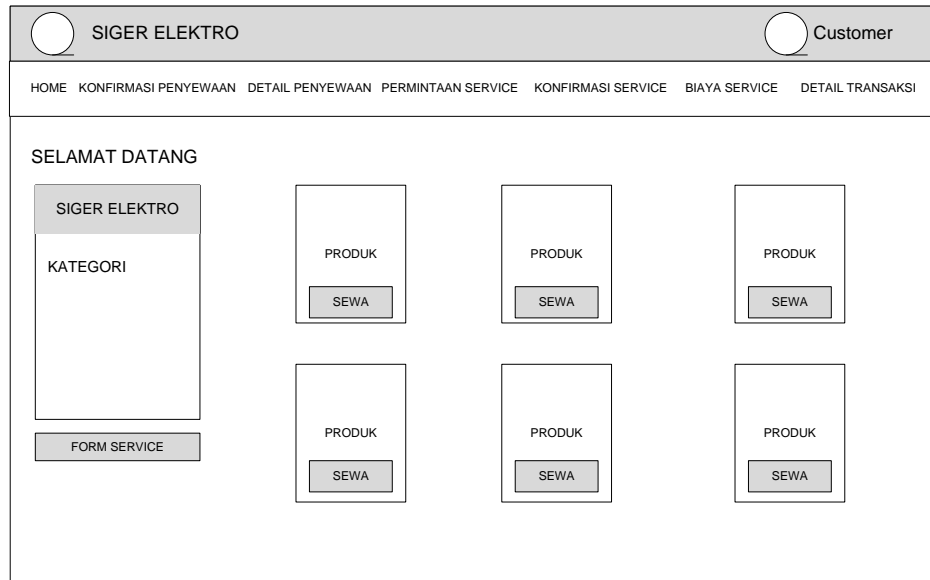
SIGER ELEKTRO

Customer

HOME KONFIRMASI PENYEWAAN DETAIL PENYEWAAN PERMINTAAN SERVICE KONFIRMASI SERVICE BIAYA SERVICE DETAIL TRANSAKSI

SELAMAT DATANG

SIGER ELEKTRO

KATEGORI

FORM SERVICE

PRODUK

SEWA

PRODUK

SEWA

PRODUK

SEWA

PRODUK

SEWA

PRODUK

SEWA

PRODUK

SEWA